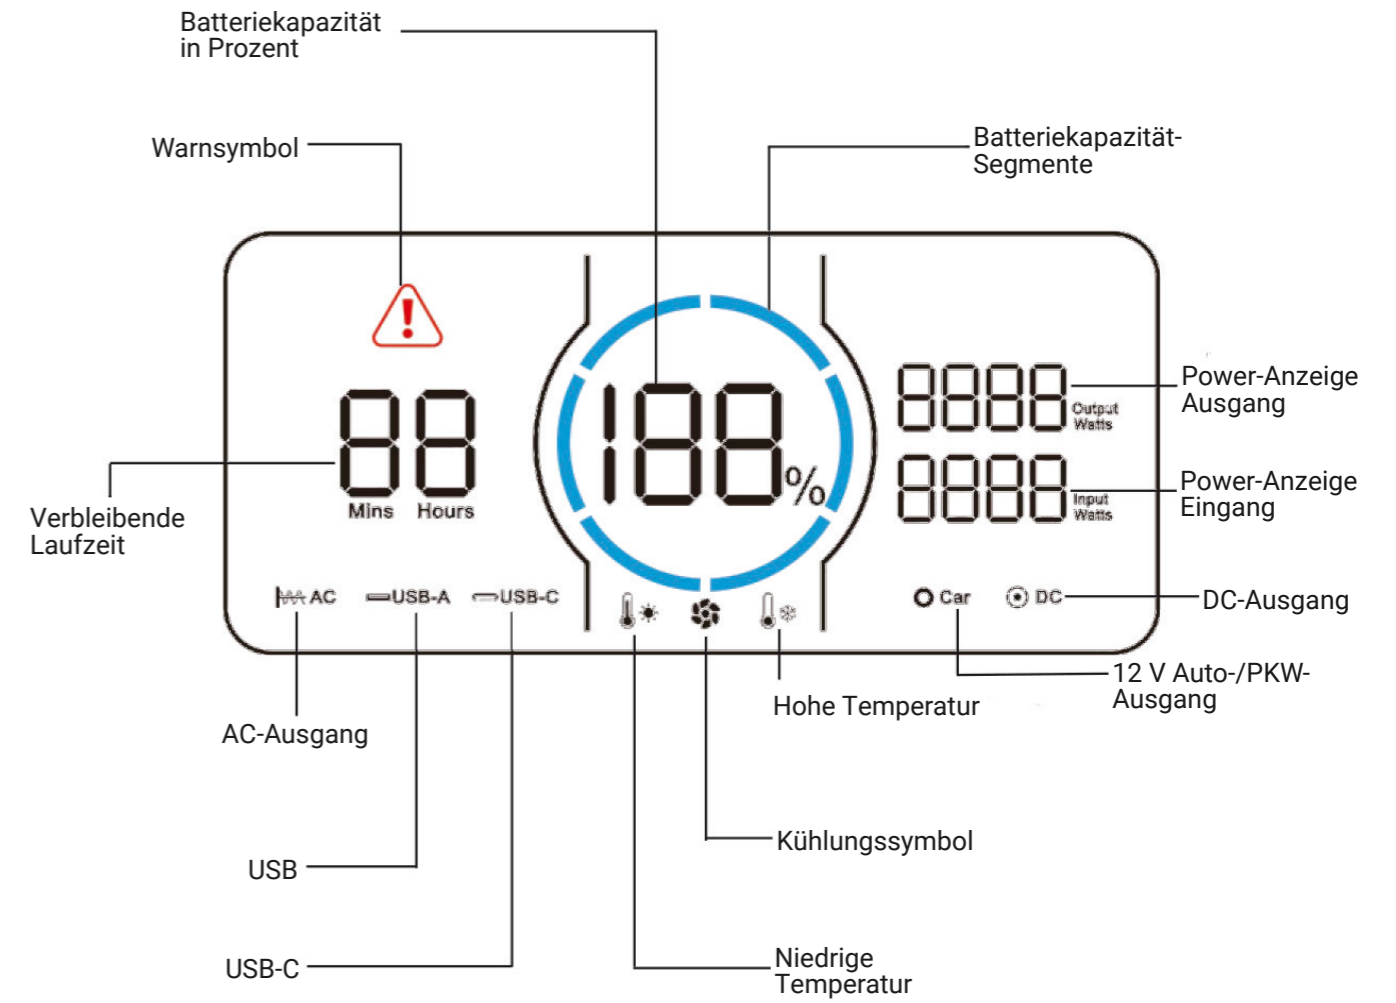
Batteriekapazität in Prozent

Warnsymbol

Batteriekapazität-Segmente

88
Mins Hours

188%

8888 Output Watts

8888 Input Watts

Power-Anzeige Ausgang

Power-Anzeige Eingang

Verbleibende Laufzeit

AC USB-A USB-C

Car DC

DC-Ausgang

12 V Auto-/PKW-Ausgang

Hohe Temperatur

AC-Ausgang

Kühlungssymbol

USB

USB-C

Niedrige Temperatur